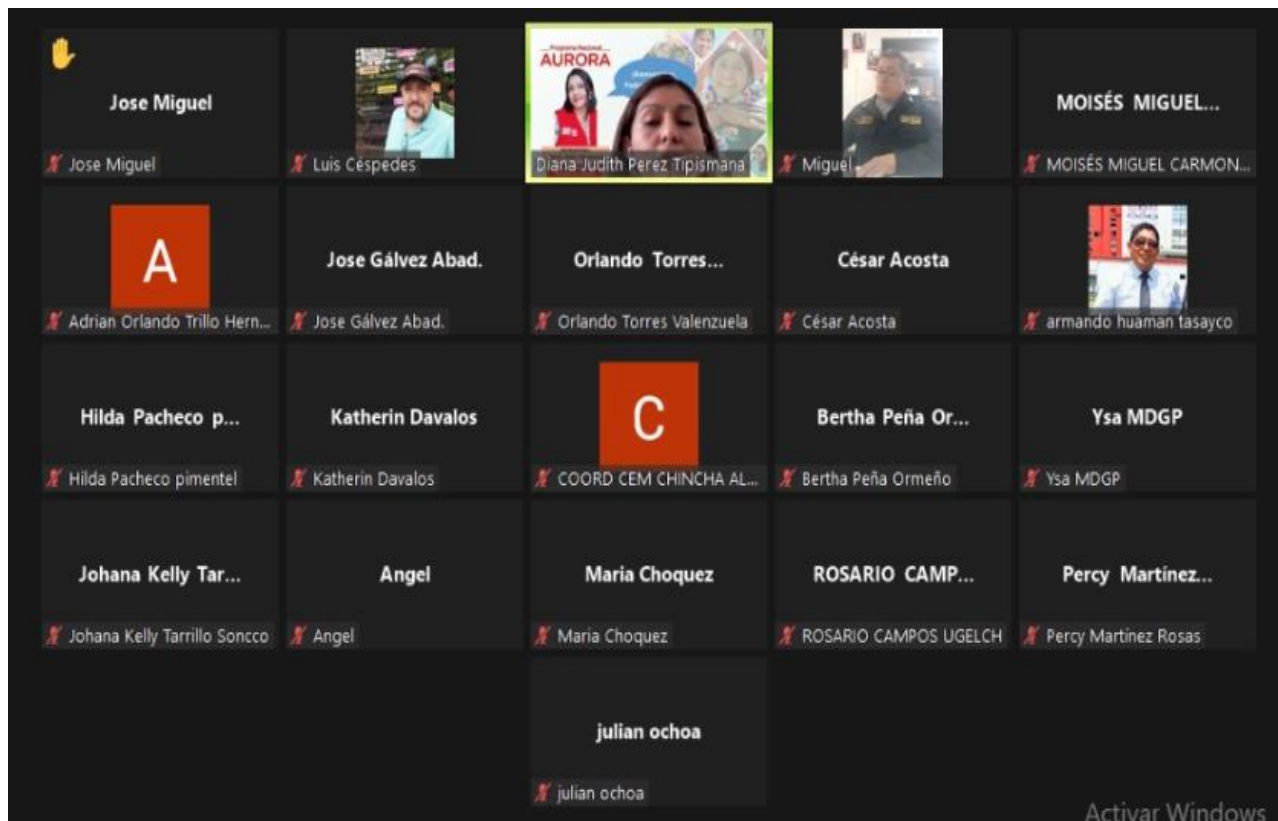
Jose Miguel
Jose Miguel

Luis Céspedes

Programa Nacional AURORA
Diana Judith Perez Tipismana

Miguel

MOISÉS MIGUEL...
MOISÉS MIGUEL CARMON...

A
Adrian Orlando Trillo Hern...

Jose Gálvez Abad.
Jose Gálvez Abad.

Orlando Torres...
Orlando Torres Valenzuela

César Acosta
César Acosta

armando huaman tasayco

Hilda Pacheco p...
Hilda Pacheco pimentel

Katherin Davalos
Katherin Davalos

C
COORD CEM CHINCHA AL...

Bertha Peña Or...
Bertha Peña Ormeño

Ysa MDGP
Ysa MDGP

Johana Kelly Tar...
Johana Kelly Tarrillo Soncco

Angel
Angel

Maria Choquez
Maria Choquez

ROSARIO CAMP...
ROSARIO CAMPOS UGELCH

Percy Martínez...
Percy Martínez Rosas

julian ochoa
julian ochoa

Activar Windows